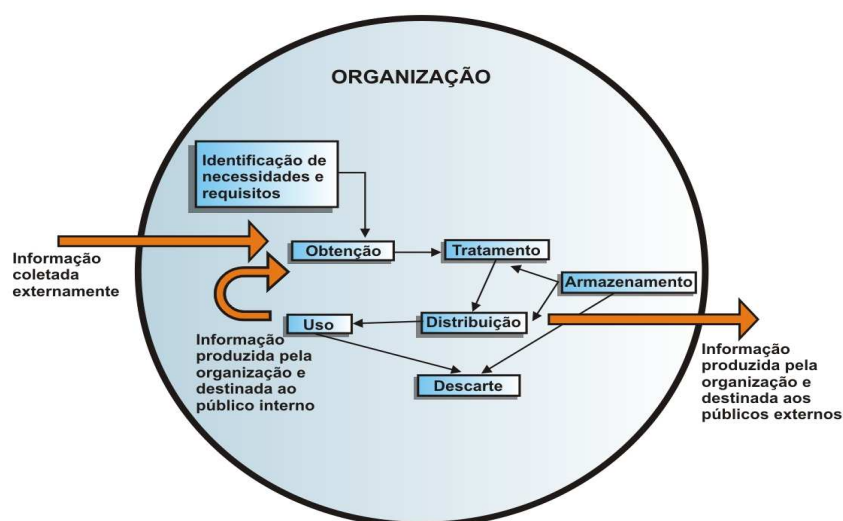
ORGANIZAÇÃO

Identificação de necessidades e requisitos

Informação coletada externamente

Obtenção

Tratamento

Armazenamento

Uso

Distribuição

Informação produzida pela organização e destinada ao público interno

Descarte

Informação produzida pela organização e destinada aos públicos externos